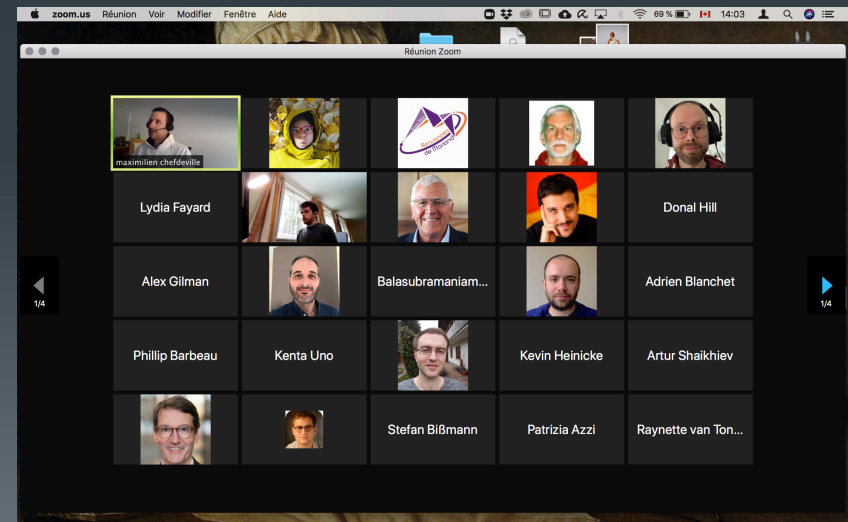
zoom.us Réunion Voir Modifier Fenêtre Aide

69 % 14:03

Réunion Zoom

maximilien chefdeville

Lydia Fayard

Donal Hill

Alex Gilman

Balasubramaniam...

Adrien Blanchet

1/4

1/4

Phillip Barbeau

Kenta Uno

Kevin Heinicke

Artur Shaikhiev

Stefan Bißmann

Patrizia Azzi

Raynette van Ton...